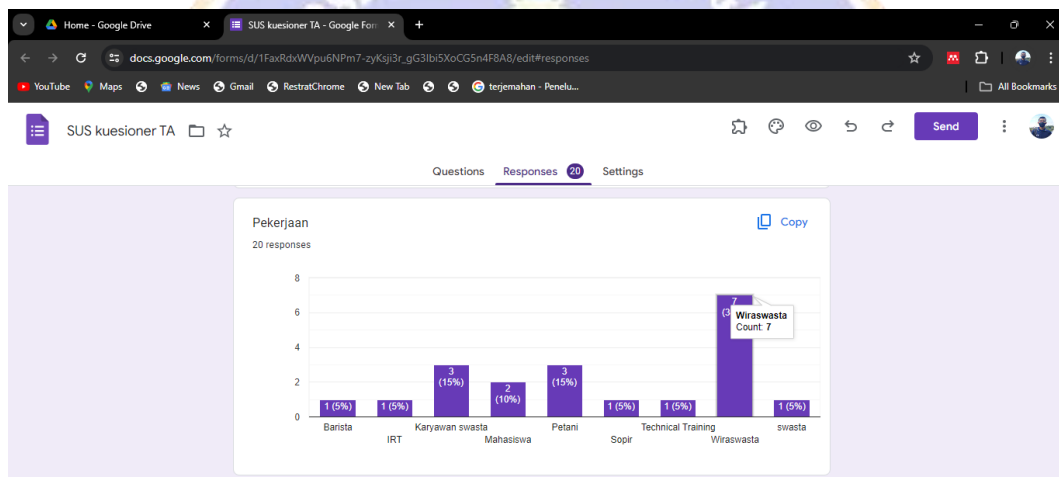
Home - Google Drive
SUS kuesioner TA - Google Forr
docs.google.com/forms/d/1FaxRdxWVpu6NPm7-zyKsji3r_gG3lbi5XoCG5n4F8A8/edit#responses
YouTube Maps News Gmail RestratChrome New Tab terjemahan - Penelu...
All Bookmarks
SUS kuesioner TA
Send
Questions Responses 20 Settings

Pekerjaan
Copy
20 responses

8
6
4
2
0

1 (5%) Barista
1 (5%) IRT
3 (15%) Karyawan swasta
2 (10%) Mahasiswa
3 (15%) Petani
1 (5%) Sopir
1 (5%) Technical Training
7 (3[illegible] Wiraswasta
1 (5%) swasta

Wiraswasta
Count: 7